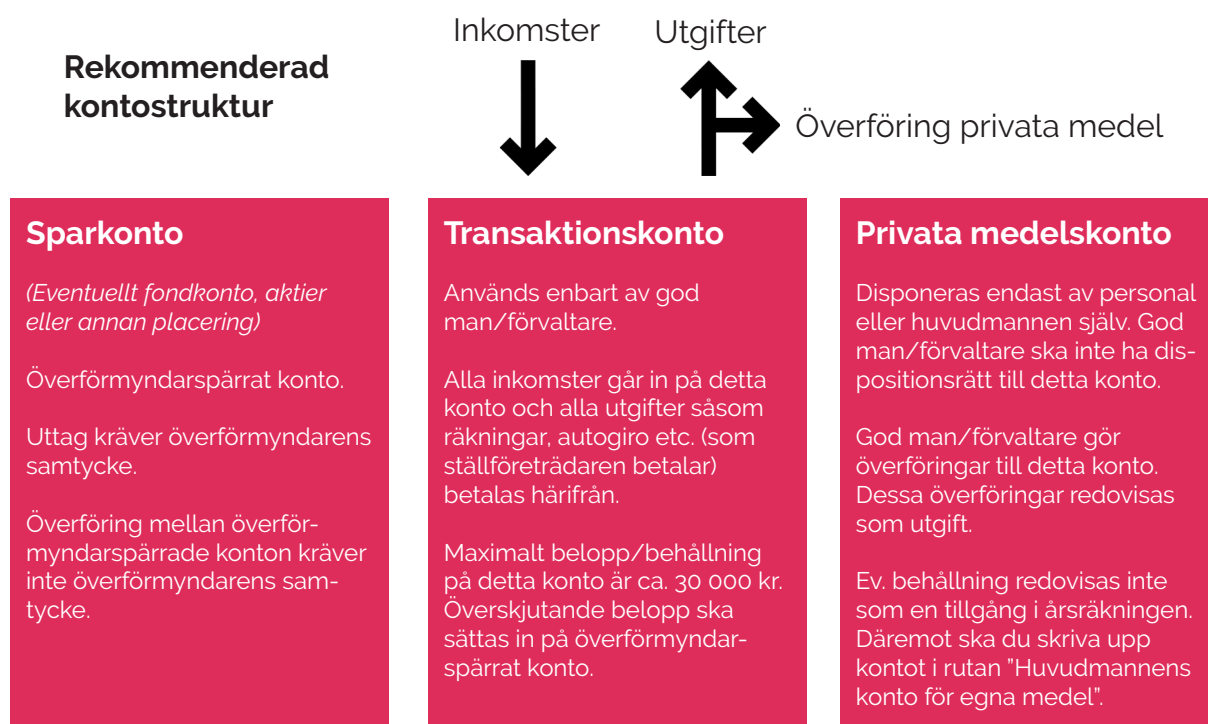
Rekommenderad kontostruktur

Inkomster

Utgifter

Överföring privata medel

Sparkonto

(Eventuellt fondkonto, aktier eller annan placering)

Överförmyndarspärrat konto.

Uttag kräver överförmyndarens samtycke.

Överföring mellan överförmyndarspärrade konton kräver inte överförmyndarens samtycke.

Transaktionskonto

Används enbart av god man/förvaltare.

Alla inkomster går in på detta konto och alla utgifter såsom räkningar, autogiro etc. (som ställföreträdaren betalar) betalas härifrån.

Maximalt belopp/behållning på detta konto är ca. 30 000 kr. Överskjutande belopp ska sättas in på överförmyndarspärrat konto.

Privata medelskonto

Disponeras endast av personal eller huvudmannen själv. God man/förvaltare ska inte ha dispositionsrätt till detta konto.

God man/förvaltare gör överföringar till detta konto. Dessa överföringar redovisas som utgift.

Ev. behållning redovisas inte som en tillgång i årsräkningen. Däremot ska du skriva upp kontot i rutan "Huvudmannens konto för egna medel".